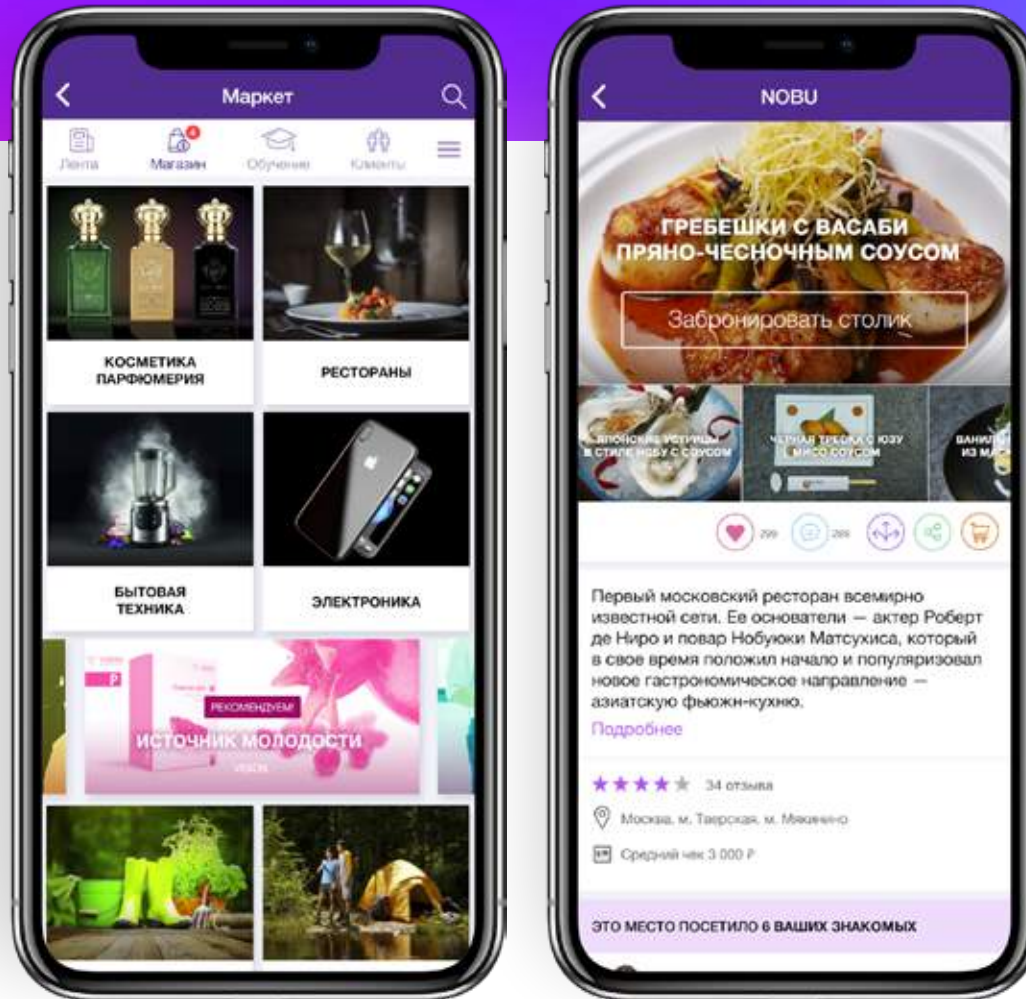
Маркет

Лента
Магазин
Обучение
Клиенты

КОСМЕТИКА ПАРФЮМЕРИЯ

РЕСТОРАНЫ

БЫТОВАЯ ТЕХНИКА

ЭЛЕКТРОНИКА

РЕКОМЕНДУЕМ

ИСТОЧНИК МОЛОДОСТИ

VISION

NOBU

ГРЕБЕШКИ С ВАСАБИ ПРЯНО-ЧЕСНОЧНЫМ СОУСОМ

Забронировать столик

ЯПОНСКИЕ УСТРИЦЫ В СТИЛЕ НОБУ С СОУСОМ

ЧЕРНАЯ ТРЕСКА С ЮЗУ МИСО СОУСОМ

ВАНИЛ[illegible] ИЗ М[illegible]

299
289

Первый московский ресторан всемирно известной сети. Ее основатели — актер Роберт де Ниро и повар Нобуюки Матсухиса, который в свое время положил начало и популяризовал новое гастрономическое направление — азиатскую фьюжн-кухню.

Подробнее

34 отзыва

Москва, м. Тверская, м. Маяковская

Средний чек 3 000 ₽

ЭТО МЕСТО ПОСЕТИЛО 6 ВАШИХ ЗНАКОМЫХ